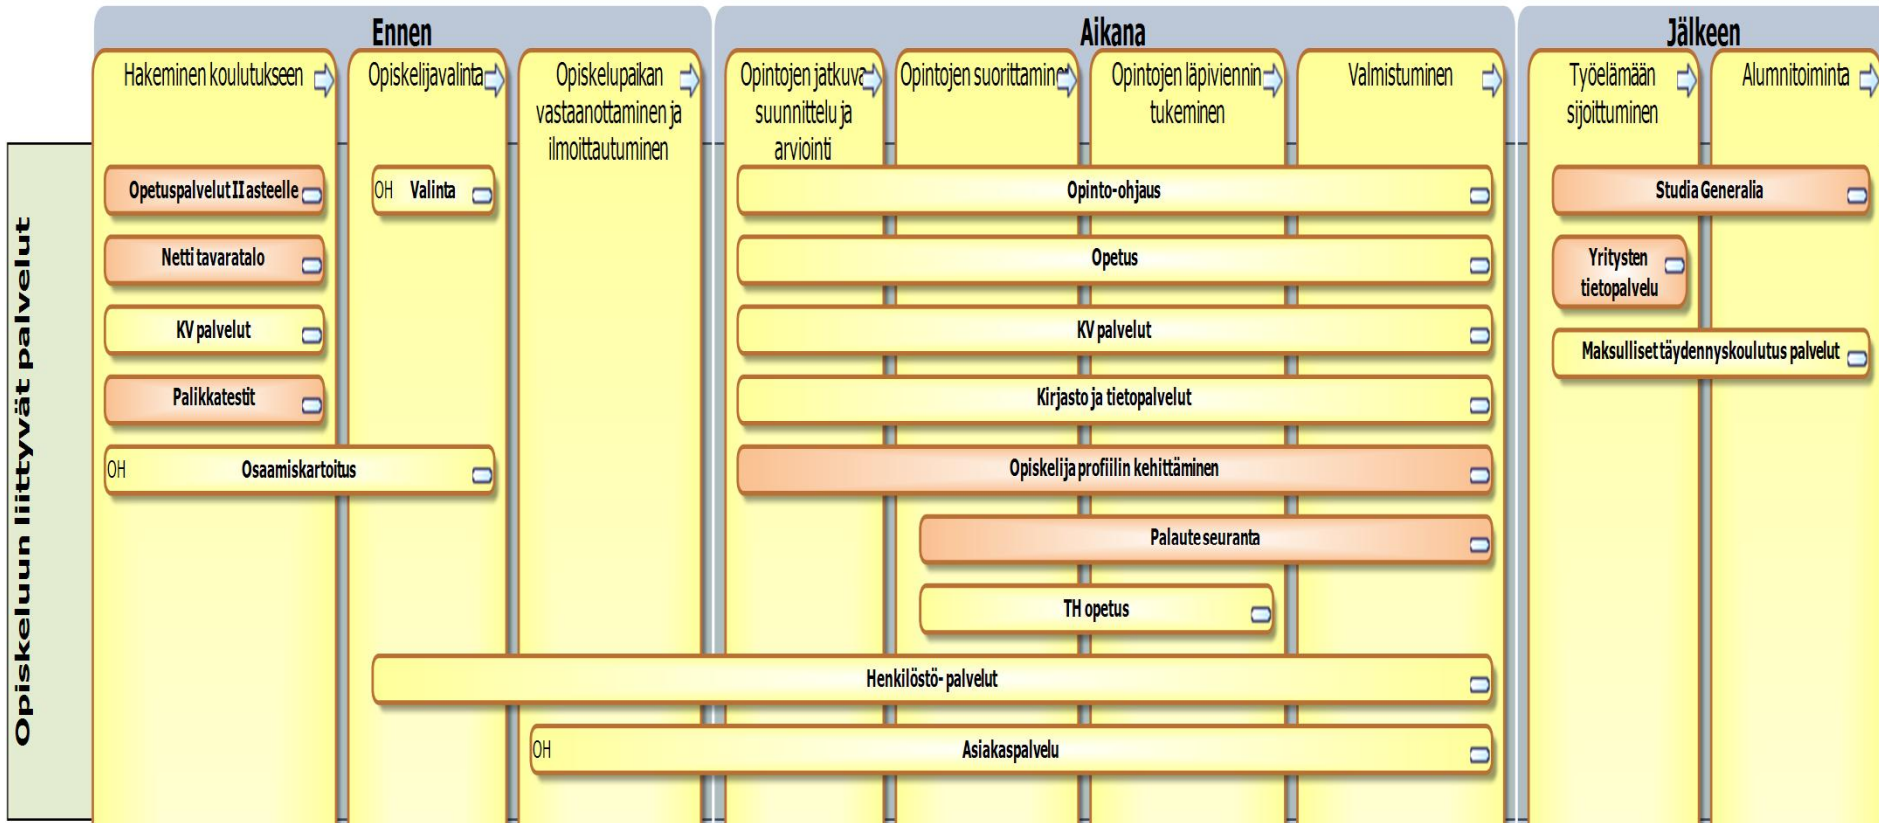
Opiskeluun liittyvät palvelut

Ennen

Hakeminen koulutukseen

Opiskelijavalinta

Opiskelupaikan vastaanottaminen ja ilmoittautuminen

Aikana

Opintojen jatkuva suunnittelu ja arviointi

Opintojen suorittamine

Opintojen läpiviennin tukeminen

Valmistuminen

Jälkeen

Työelämään sijoittuminen

Alumnitoiminta

Opetuspalvelut II asteelle

OH Valinta

Opinto-ohjaus

Studia Generalia

Netti tavaratalo

Opetus

Yritysten tietopalvelu

KV palvelut

KV palvelut

Maksulliset täydennyskoulutus palvelut

Palikkatestit

Kirjasto ja tietopalvelut

OH Osaamiskartoitus

Opiskelija profiilin kehittäminen

Palaute seuranta

TH opetus

Henkilöstö- palvelut

OH Asiakaspalvelu